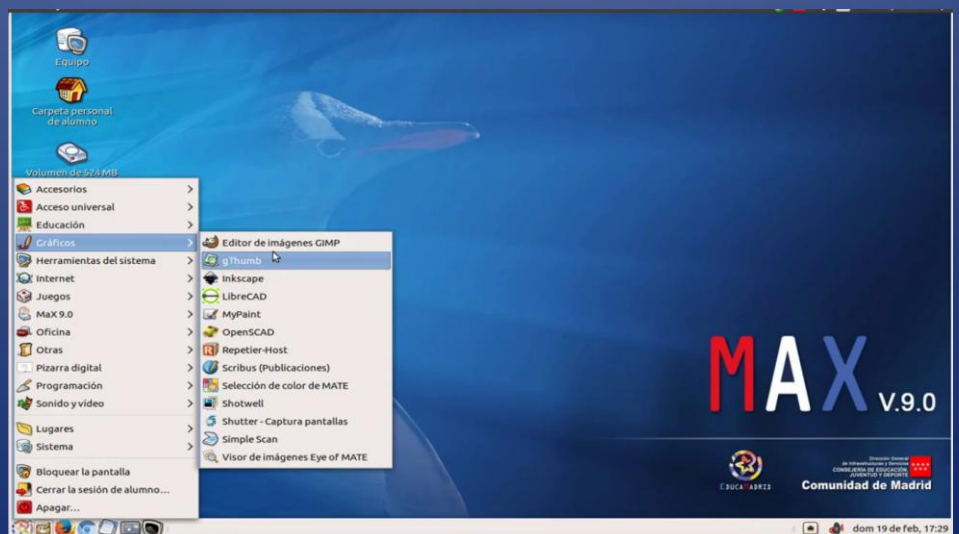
Equipo

Carpeta personal de alumno

Volumen de 574 MB

Accesorios
Acceso universal
Educación
Gráficos
Herramientas del sistema
Internet
Juegos
MaX 9.0
Oficina
Otras
Pizarra digital
Programación
Sonido y vídeo

Lugares
Sistema

Bloquear la pantalla
Cerrar la sesión de alumno...
Apagar...

Editor de imágenes GIMP
gThumb
Inkscape
LibreCAD
MyPaint
OpenSCAD
Repetier-Host
Scribus (Publicaciones)
Selección de color de MATE
Shotwell
Shutter - Captura pantallas
Simple Scan
Visor de imágenes Eye of MATE

MAX V.9.0

EDUCAMADRID

Dirección General de Infraestructuras y Servicios
CONSEJERÍA DE EDUCACIÓN, JUVENTUD Y DEPORTE
Comunidad de Madrid

dom 19 de feb, 17:29